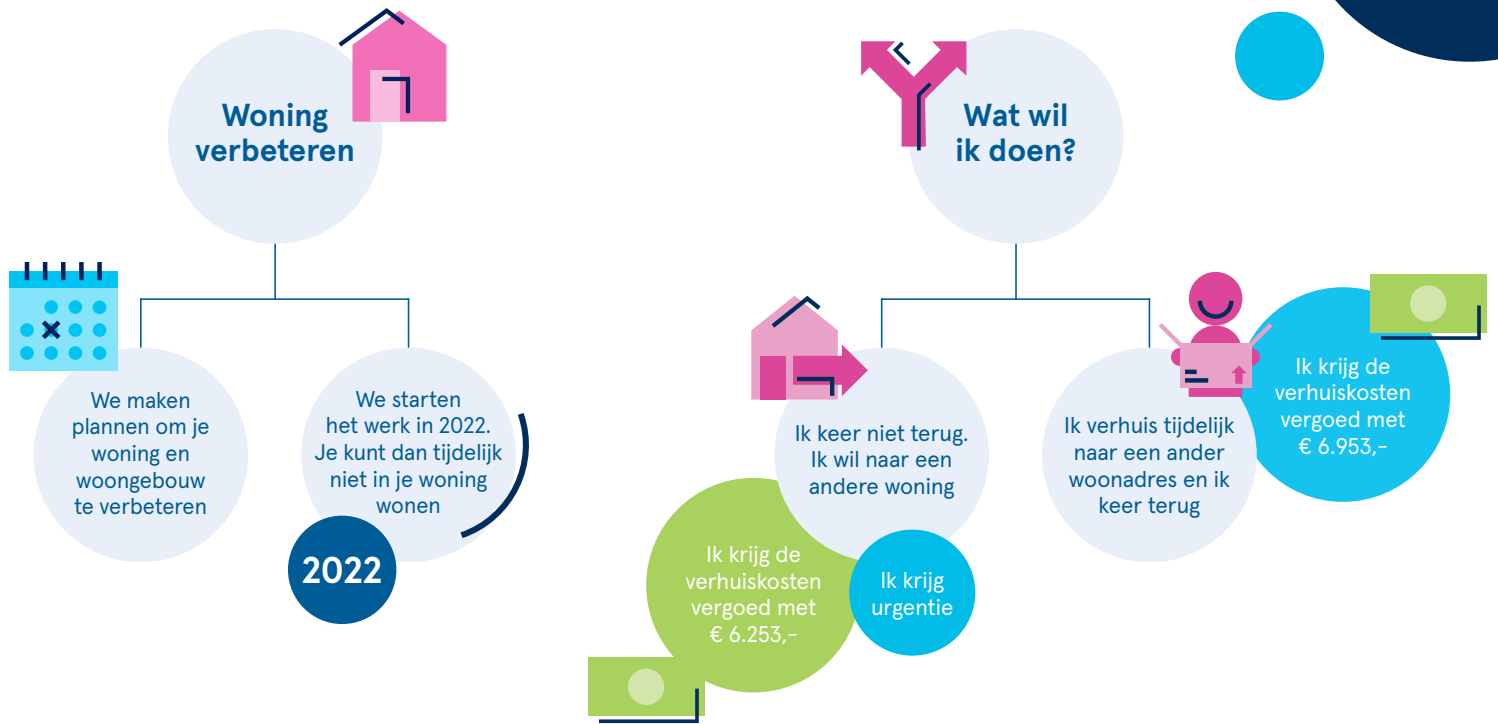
Woning verbeteren

We maken plannen om je woning en woongebouw te verbeteren

We starten het werk in 2022. Je kunt dan tijdelijk niet in je woning wonen

2022

Wat wil ik doen?

Ik keer niet terug. Ik wil naar een andere woning

Ik krijg de verhuiskosten vergoed met € 6.253,-

Ik krijg urgentie

Ik verhuis tijdelijk naar een ander woonadres en ik keer terug

Ik krijg de verhuiskosten vergoed met € 6.953,-